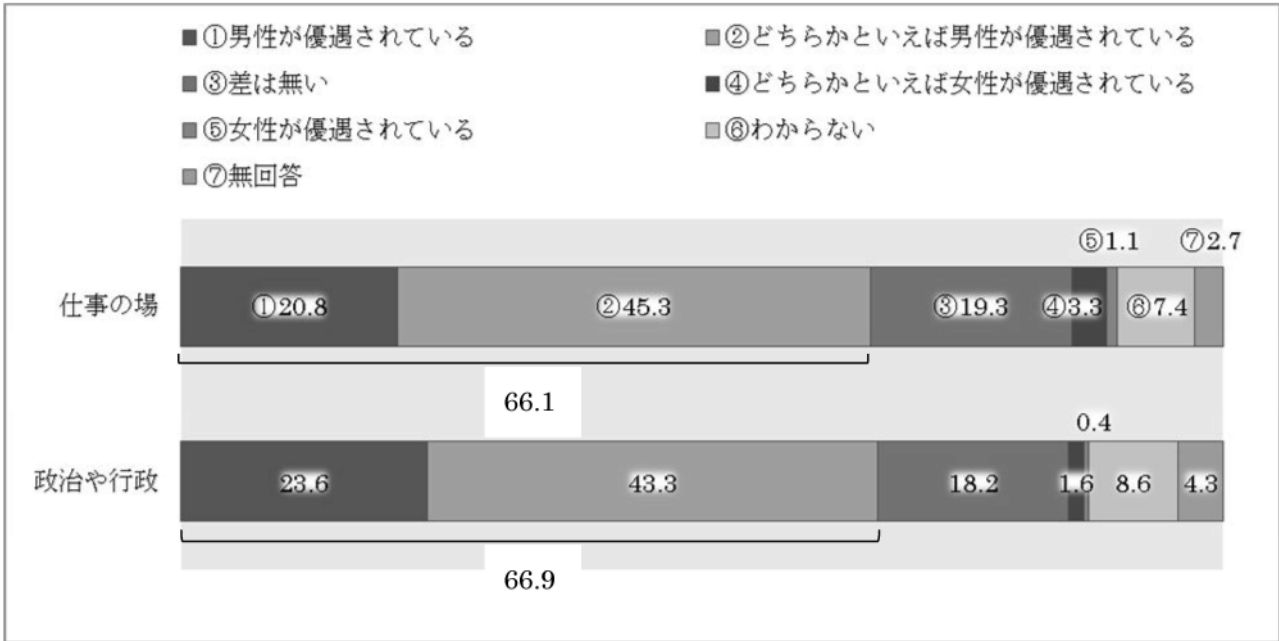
■①男性が優遇されている ■②どちらかといえば男性が優遇されている
■③差は無い ■④どちらかといえば女性が優遇されている
■⑤女性が優遇されている ■⑥わからない
■⑦無回答

⑤1.1 ⑦2.7

仕事の場 ①20.8 ②45.3 ③19.3 ④3.3 ⑥7.4

66.1

0.4

政治や行政 23.6 43.3 18.2 1.6 8.6 4.3

66.9